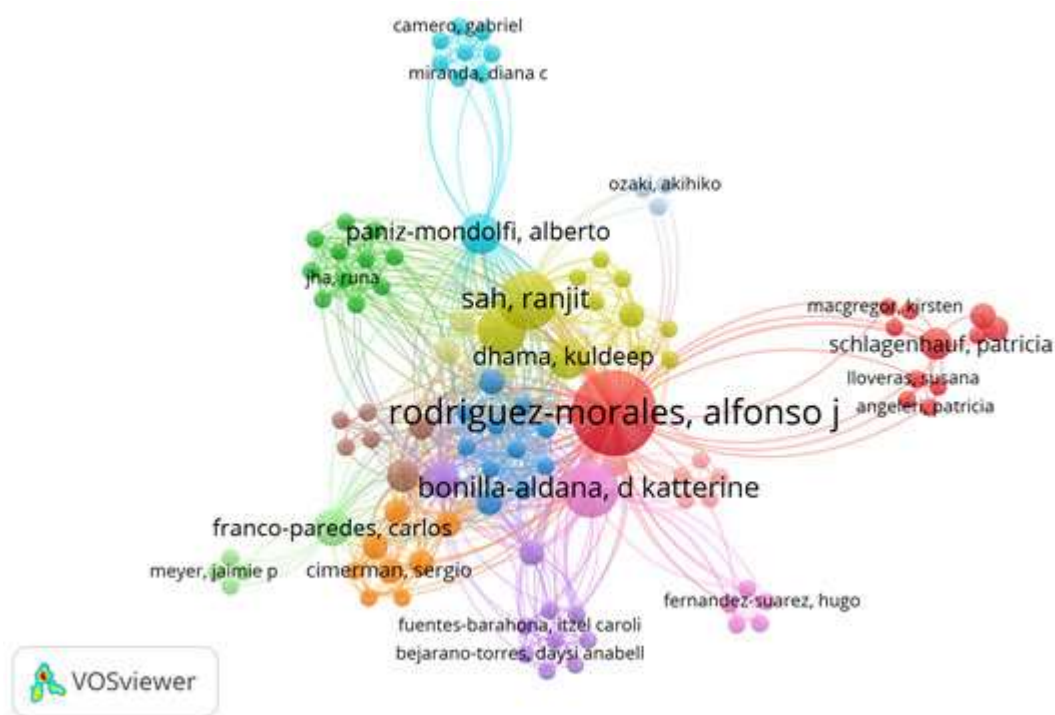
camero, gabriel
miranda, diana c
ozaki, akihiko
paniz-mondolfi, alberto
jha, runa
sah, ranjit
macgregor, kirsten
schlagenhauf, patricia
dhama, kuldeep
lloveras, susana
angelen, patricia
rodriguez-morales, alfonso j
bonilla-aldana, d katterine
franco-paredes, carlos
meyer, jaimie p
cimerman, sergio
fernandez-suarez, hugo
fuentes-barahona, itzel caroli
bejarano-torres, daysi anabell
VOSviewer